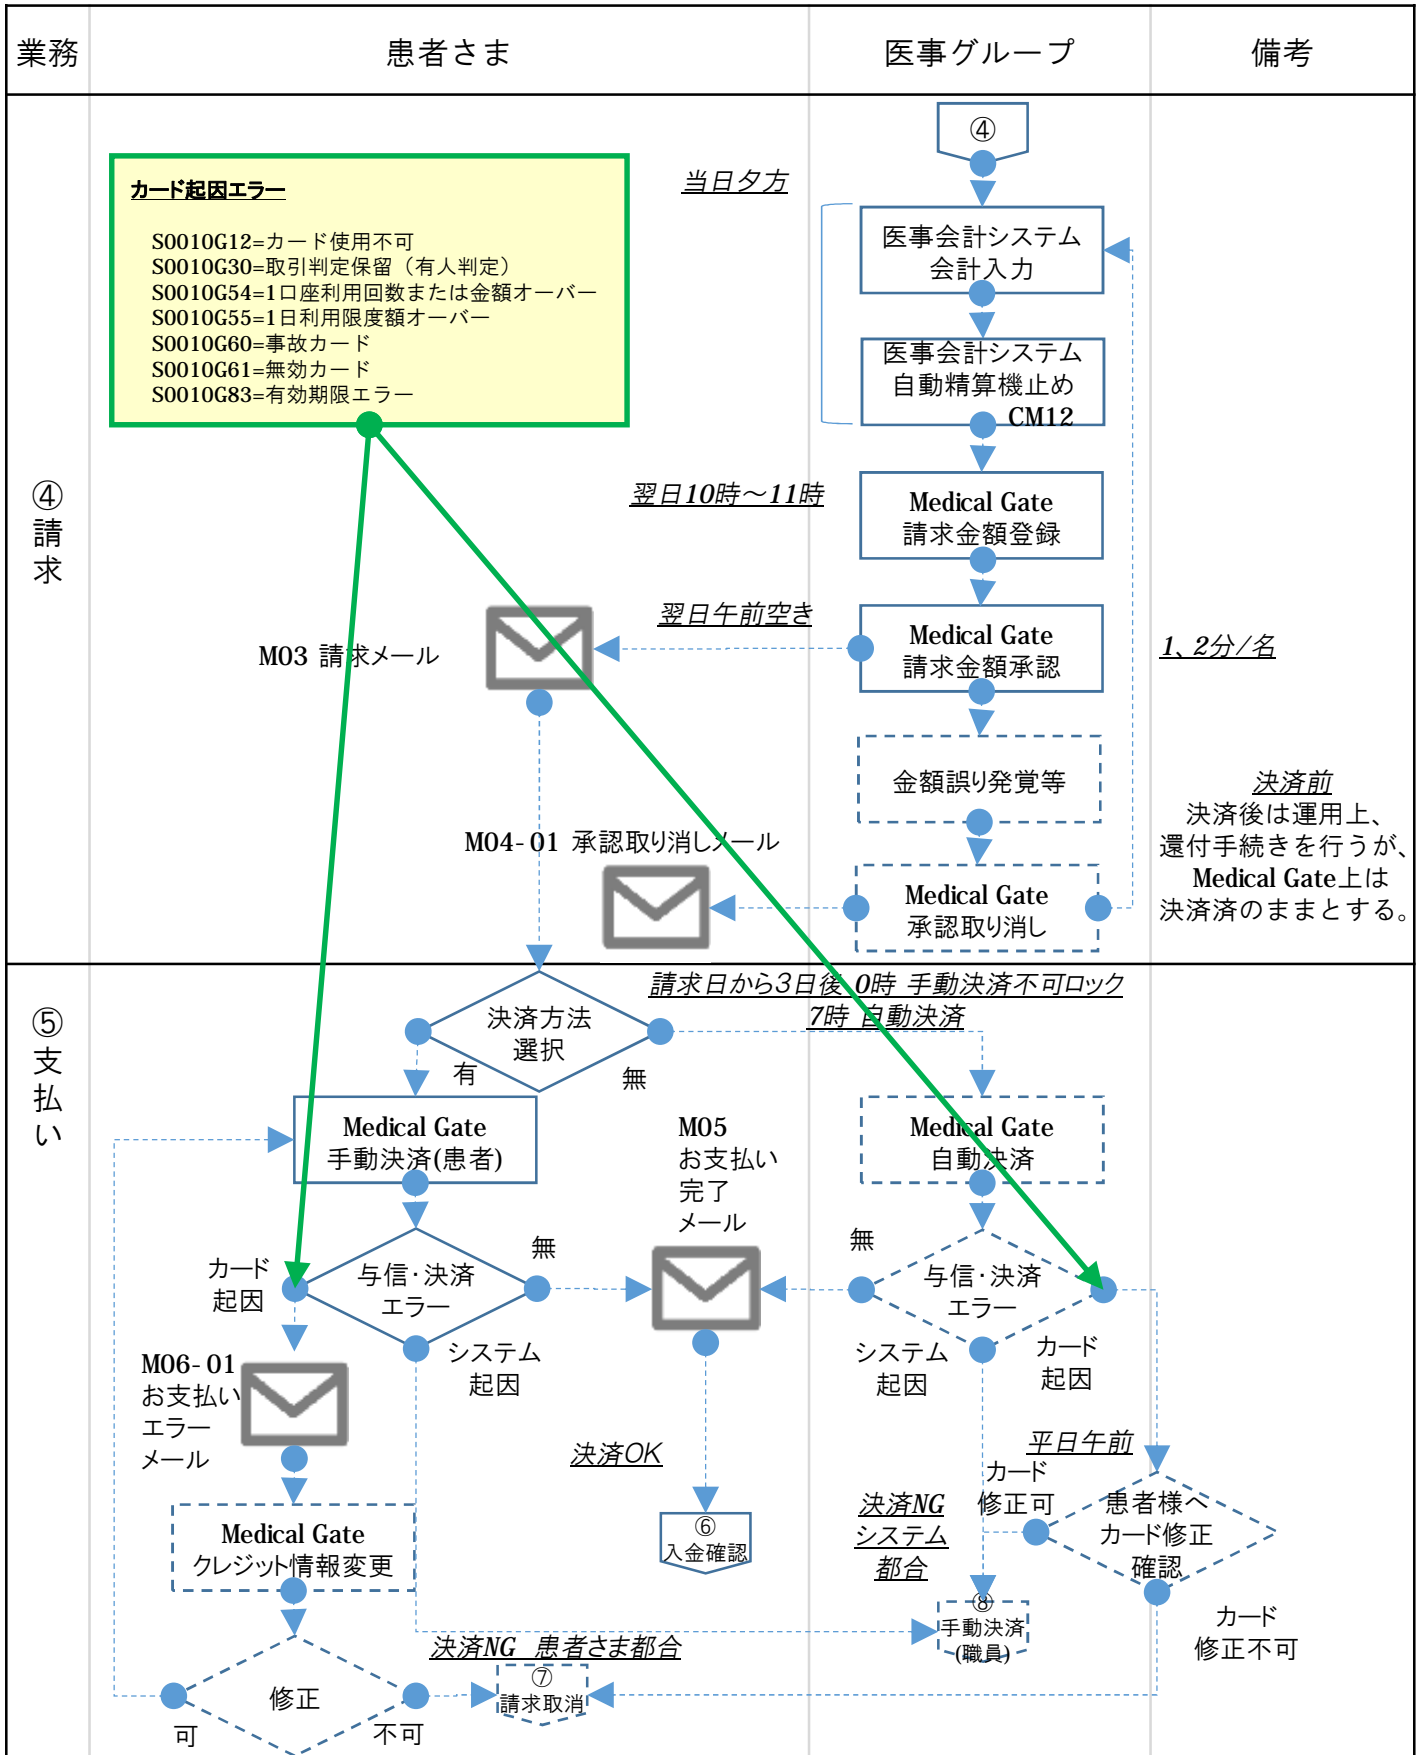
| 業務 | 患者さま | 医事グループ | 備考 |
|---|---|---|---|

④

カード起因エラー

S0010G12=カード使用不可
S0010G30=取引判定保留（有人判定）
S0010G54=1口座利用回数または金額オーバー
S0010G55=1日利用限度額オーバー
S0010G60=事故カード
S0010G61=無効カード
S0010G83=有効期限エラー

当日夕方

医事会計システム 会計入力

医事会計システム 自動精算機止め CM12

翌日10時～11時

Medical Gate 請求金額登録

④ 請求

翌日午前空き

M03 請求メール

Medical Gate 請求金額承認

1、2分/名

金額誤り発覚等

決済前
決済後は運用上、還付手続きを行うが、Medical Gate上は決済済のままとする。

M04-01 承認取り消しメール

Medical Gate 承認取り消し

⑤ 支払い

請求日から3日後 0時 手動決済不可ロック
7時 自動決済

決済方法 選択

有

無

Medical Gate 手動決済(患者)

M05 お支払い 完了 メール

Medical Gate 自動決済

無

無

カード 起因

与信･決済 エラー

与信･決済 エラー

システム 起因

システム 起因

カード 起因

M06-01 お支払い エラー メール

平日午前

決済OK

カード 修正可

決済NG システム 都合

患者様へ カード修正 確認

Medical Gate クレジット情報変更

⑥ 入金確認

⑧ 手動決済 (職員)

カード 修正不可

決済NG 患者さま都合

修正

可

不可

⑦ 請求取消